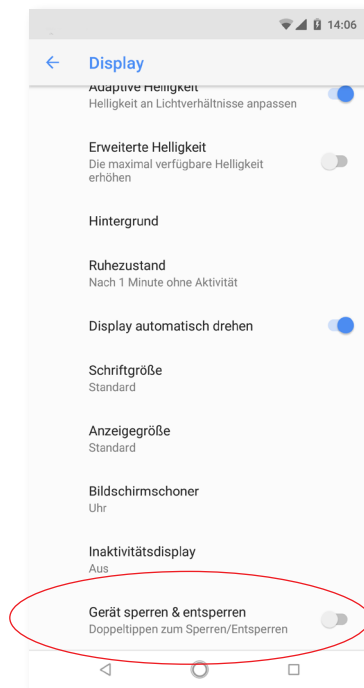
14:06

Display

Adaptive Helligkeit
Helligkeit an Lichtverhältnisse anpassen

Erweiterte Helligkeit
Die maximal verfügbare Helligkeit erhöhen

Hintergrund

Ruhezustand
Nach 1 Minute ohne Aktivität

Display automatisch drehen

Schriftgröße
Standard

Anzeigegröße
Standard

Bildschirmschoner
Uhr

Inaktivitätsdisplay
Aus

Gerät sperren & entsperren
Doppeltippen zum Sperren/Entsperren